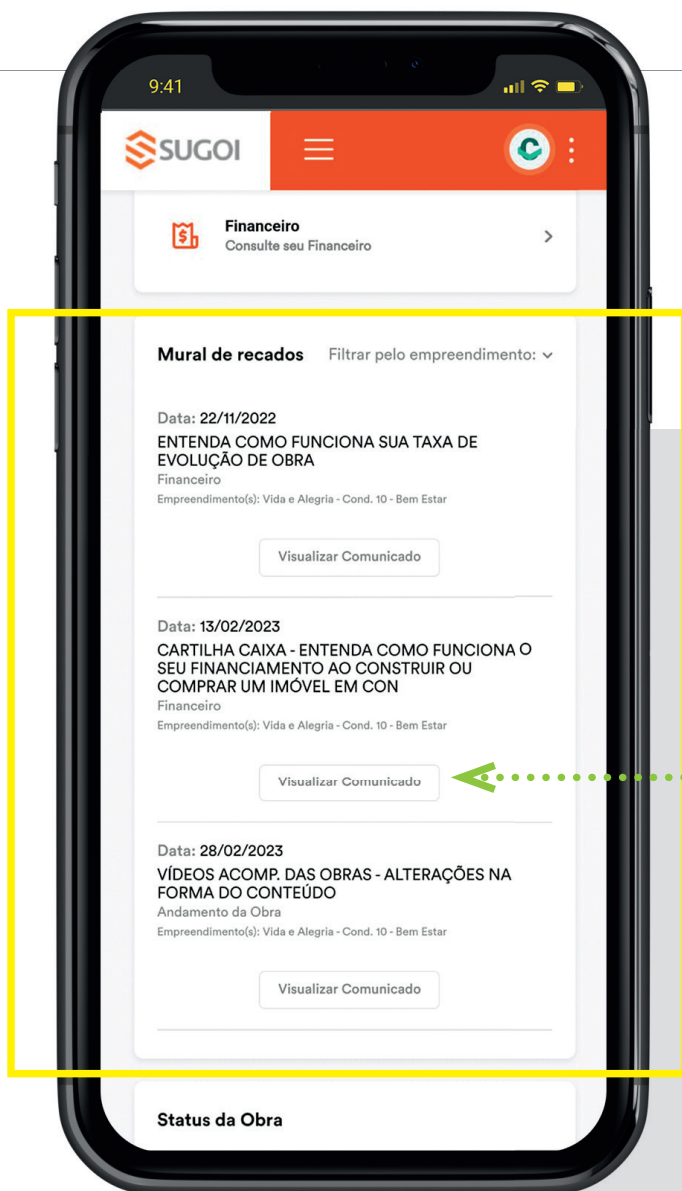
9:41

SUGOI

Financeiro
Consulte seu Financeiro

Mural de recados Filtrar pelo empreendimento:

Data: 22/11/2022
ENTENDA COMO FUNCIONA SUA TAXA DE EVOLUÇÃO DE OBRA
Financeiro
Empreendimento(s): Vida e Alegria - Cond. 10 - Bem Estar

Visualizar Comunicado

Data: 13/02/2023
CARTILHA CAIXA - ENTENDA COMO FUNCIONA O SEU FINANCIAMENTO AO CONSTRUIR OU COMPRAR UM IMÓVEL EM CON
Financeiro
Empreendimento(s): Vida e Alegria - Cond. 10 - Bem Estar

Visualizar Comunicado

Data: 28/02/2023
VÍDEOS ACOMP. DAS OBRAS - ALTERAÇÕES NA FORMA DO CONTEÚDO
Andamento da Obra
Empreendimento(s): Vida e Alegria - Cond. 10 - Bem Estar

Visualizar Comunicado

Status da Obra